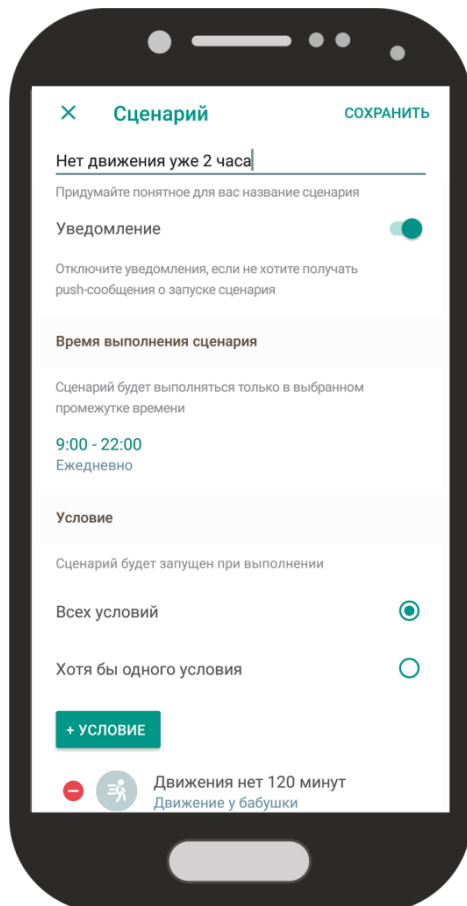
× Сценарий СОХРАНИТЬ

Нет движения уже 2 часа

Придумайте понятное для вас название сценария

Уведомление

Отключите уведомления, если не хотите получать push-сообщения о запуске сценария

Время выполнения сценария

Сценарий будет выполняться только в выбранном промежутке времени

9:00 - 22:00
Ежедневно

Условие

Сценарий будет запущен при выполнении

Всех условий

Хотя бы одного условия

+ УСЛОВИЕ

Движения нет 120 минут
Движение у бабушки